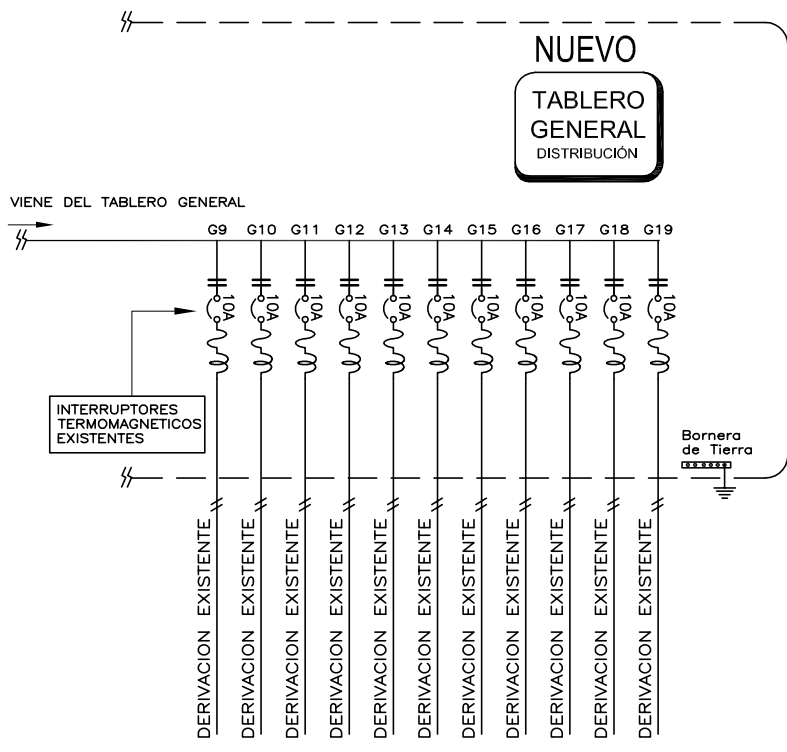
NUEVO

TABLERO
GENERAL
DISTRIBUCIÓN

VIENE DEL TABLERO GENERAL

G9 G10 G11 G12 G13 G14 G15 G16 G17 G18 G19

10A 10A 10A 10A 10A 10A 10A 10A 10A 10A 10A

INTERRUPTORES
TERMOMAGNETICOS
EXISTENTES

Bornera
de Tierra

DERIVACION EXISTENTE
DERIVACION EXISTENTE
DERIVACION EXISTENTE
DERIVACION EXISTENTE
DERIVACION EXISTENTE
DERIVACION EXISTENTE
DERIVACION EXISTENTE
DERIVACION EXISTENTE
DERIVACION EXISTENTE
DERIVACION EXISTENTE
DERIVACION EXISTENTE